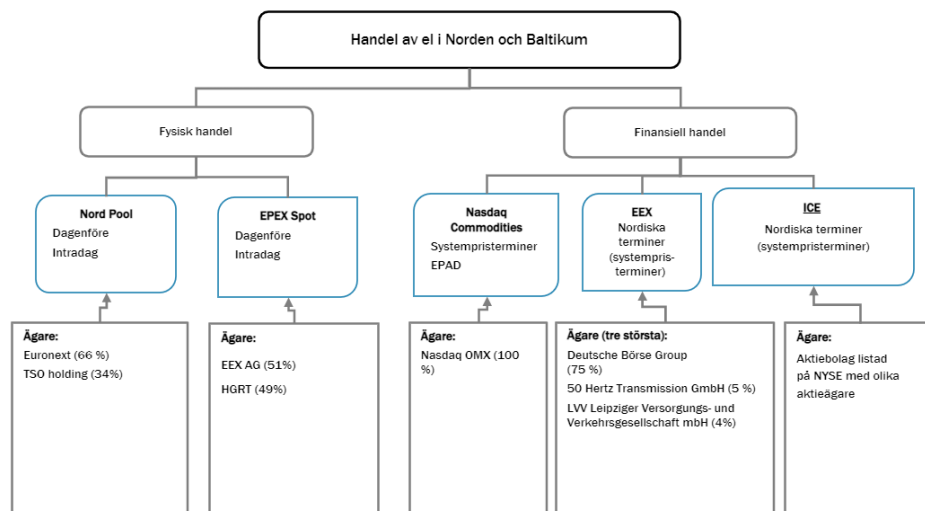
Handel av el i Norden och Baltikum

Fysisk handel

Finansiell handel

Nord Pool
Dagenföre
Intradag

EPEX Spot
Dagenföre
Intradag

Nasdaq Commodities
Systempristerminer
EPAD

EEX
Nordiska terminer (systempris-terminer)

ICE
Nordiska terminer (systempristerminer)

Ägare:
Euronext (66 %)
TSO holding (34%)

Ägare:
EEX AG (51%)
HGRT (49%)

Ägare:
Nasdaq OMX (100 %)

Ägare (tre största):
Deutsche Börse Group (75 %)
50 Hertz Transmission GmbH (5 %)
LVV Leipziger Versorgungs- und Verkehrsgesellschaft mbH (4%)

Ägare:
Aktiebolag listad på NYSE med olika aktieägare